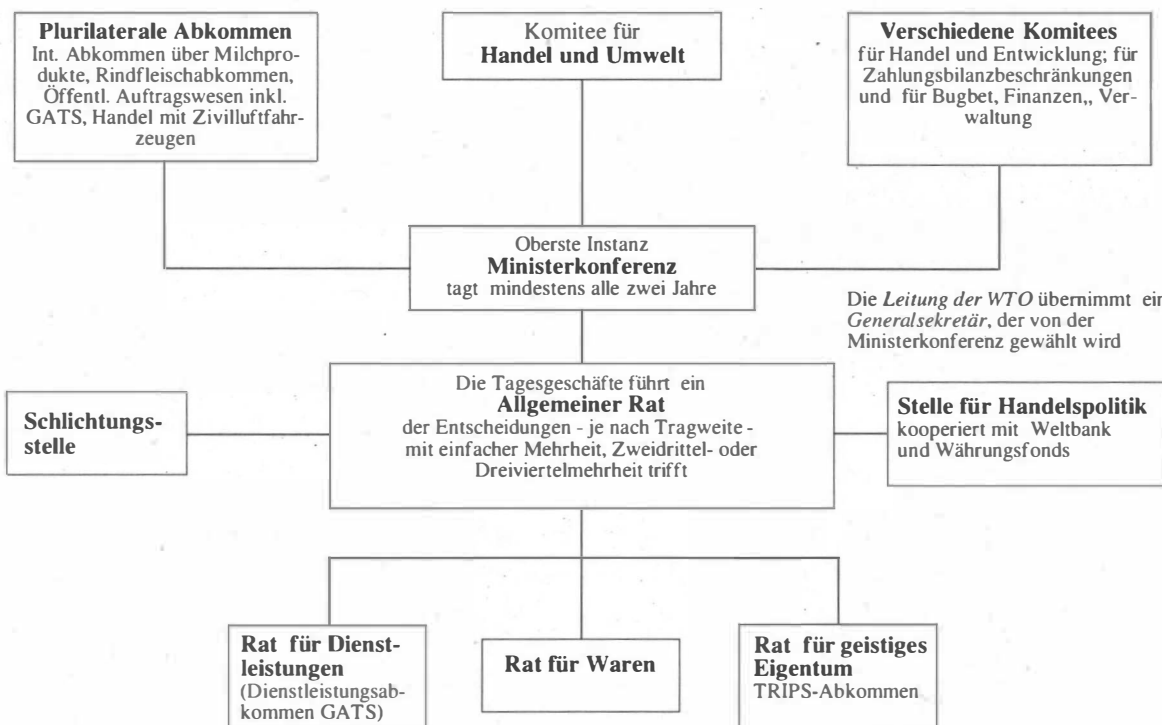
**Plurilaterale Abkommen**
Int. Abkommen über Milchprodukte, Rindfleischabkommen, Öffentl. Auftragswesen inkl. GATS, Handel mit Zivilluftfahrzeugen

Komitee für
**Handel und Umwelt**

**Verschiedene Komitees**
für Handel und Entwicklung; für Zahlungsbilanzbeschränkungen und für Bugbet, Finanzen,, Verwaltung

Oberste Instanz
**Ministerkonferenz**
tagt mindestens alle zwei Jahre

Die *Leitung der WTO* übernimmt ein *Generalsekretär*, der von der Ministerkonferenz gewählt wird

**Schlichtungsstelle**

Die Tagesgeschäfte führt ein
**Allgemeiner Rat**
der Entscheidungen - je nach Tragweite - mit einfacher Mehrheit, Zweidrittel- oder Dreiviertelmehrheit trifft

**Stelle für Handelspolitik**
kooperiert mit Weltbank und Währungsfonds

**Rat für Dienstleistungen**
(Dienstleistungsabkommen GATS)

**Rat für Waren**

**Rat für geistiges Eigentum**
TRIPS-Abkommen